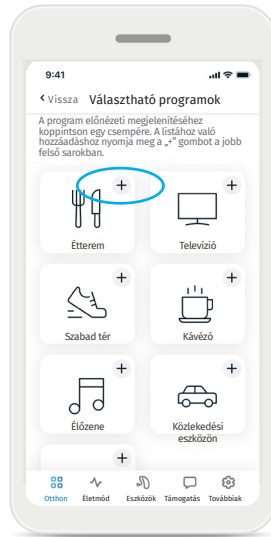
9:41

‹ Vissza Választható programok

A program előnézeti megjelenítéséhez koppintson egy csempére. A listához való hozzáadáshoz nyomja meg a „+" gombot a jobb felső sarokban.

+
Étterem

+
Televízió

+
Szabad tér

+
Kávézó

+
Élőzene

+
Közlekedési eszközön

+

Otthon Életmód Eszközök Támogatás Továbbiak